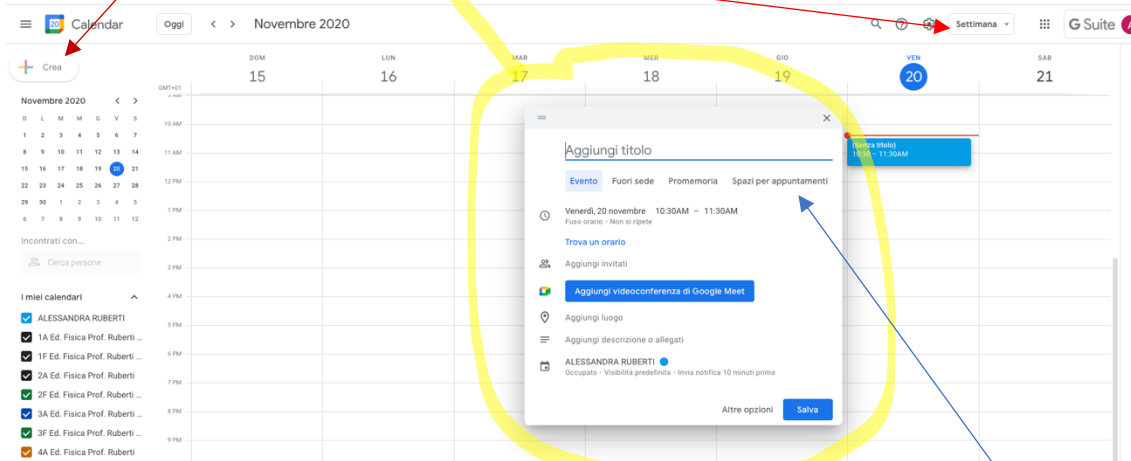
Calendar Oggi < > Novembre 2020 Settimana G Suite

Crea

Novembre 2020

| D | L | M | M | G | V | S |
|---|---|---|---|---|---|---|
| 1 | 2 | 3 | 4 | 5 | 6 | 7 |
| 8 | 9 | 10 | 11 | 12 | 13 | 14 |
| 15 | 16 | 17 | 18 | 19 | 20 | 21 |
| 22 | 23 | 24 | 25 | 26 | 27 | 28 |
| 29 | 30 | 1 | 2 | 3 | 4 | 5 |
| 6 | 7 | 8 | 9 | 10 | 11 | 12 |

Incontrati con...

Cerca persone

I miei calendari

ALESSANDRA RUBERTI
1A Ed. Fisica Prof. Ruberti ...
1F Ed. Fisica Prof. Ruberti ...
2A Ed. Fisica Prof. Ruberti
2F Ed. Fisica Prof. Ruberti ...
3A Ed. Fisica Prof. Ruberti ...
3F Ed. Fisica Prof. Ruberti ...
4A Ed. Fisica Prof. Ruberti

DOM 15 LUN 16 MAR 17 MER 18 GIO 19 VEN 20 SAB 21

GMT+01
10 AM
11 AM
12 PM
1 PM
2 PM
3 PM
4 PM
5 PM
6 PM
7 PM
8 PM
9 PM

(Senza titolo)
10:30 – 11:30AM

Aggiungi titolo

Evento Fuori sede Promemoria Spazi per appuntamenti

Venerdì, 20 novembre 10:30AM – 11:30AM
Fuso orario · Non si ripete

Trova un orario

Aggiungi invitati

Aggiungi videoconferenza di Google Meet

Aggiungi luogo

Aggiungi descrizione o allegati

ALESSANDRA RUBERTI
Occupato · Visibilità predefinita · Invia notifica 10 minuti prima

Altre opzioni Salva